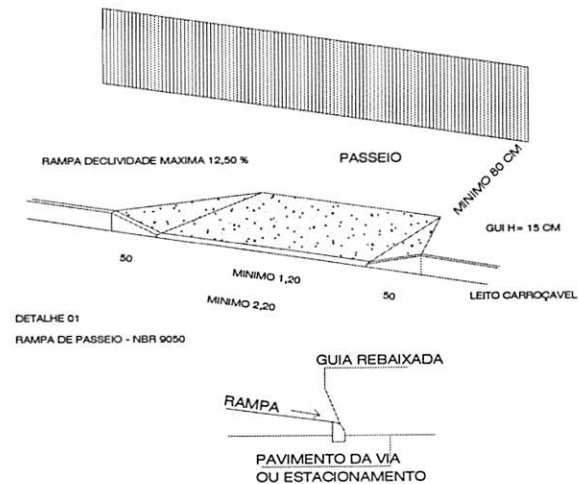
RAMPA DECLIVIDADE MAXIMA 12,50 %

PASSEIO

MINIMO 80 CM

GUI H = 15 CM

50

MINIMO 1,20

MINIMO 2,20

50

LEITO CARROÇAVEL

DETALHE 01

RAMPA DE PASSEIO - NBR 9050

GUIA REBAIXADA

RAMPA

PAVIMENTO DA VIA
OU ESTACIONAMENTO